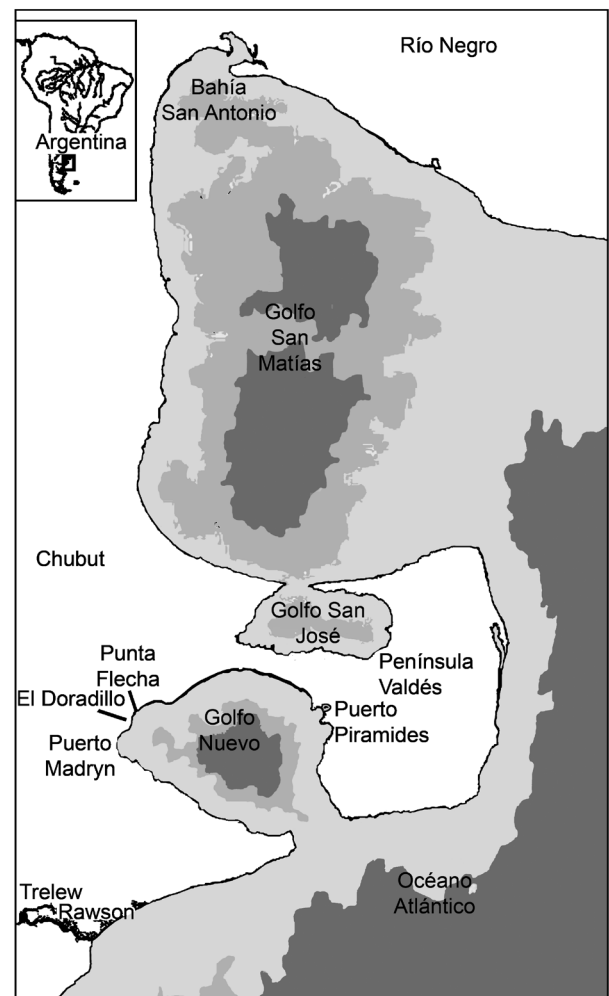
Argentina

Río Negro

Bahía San Antonio

Golfo San Matías

Chubut

Golfo San José

Península Valdés

Punta Flecha

El Doradillo

Golfo Nuevo

Puerto Piramides

Puerto Madryn

Trelew

Rawson

Océano Atlántico